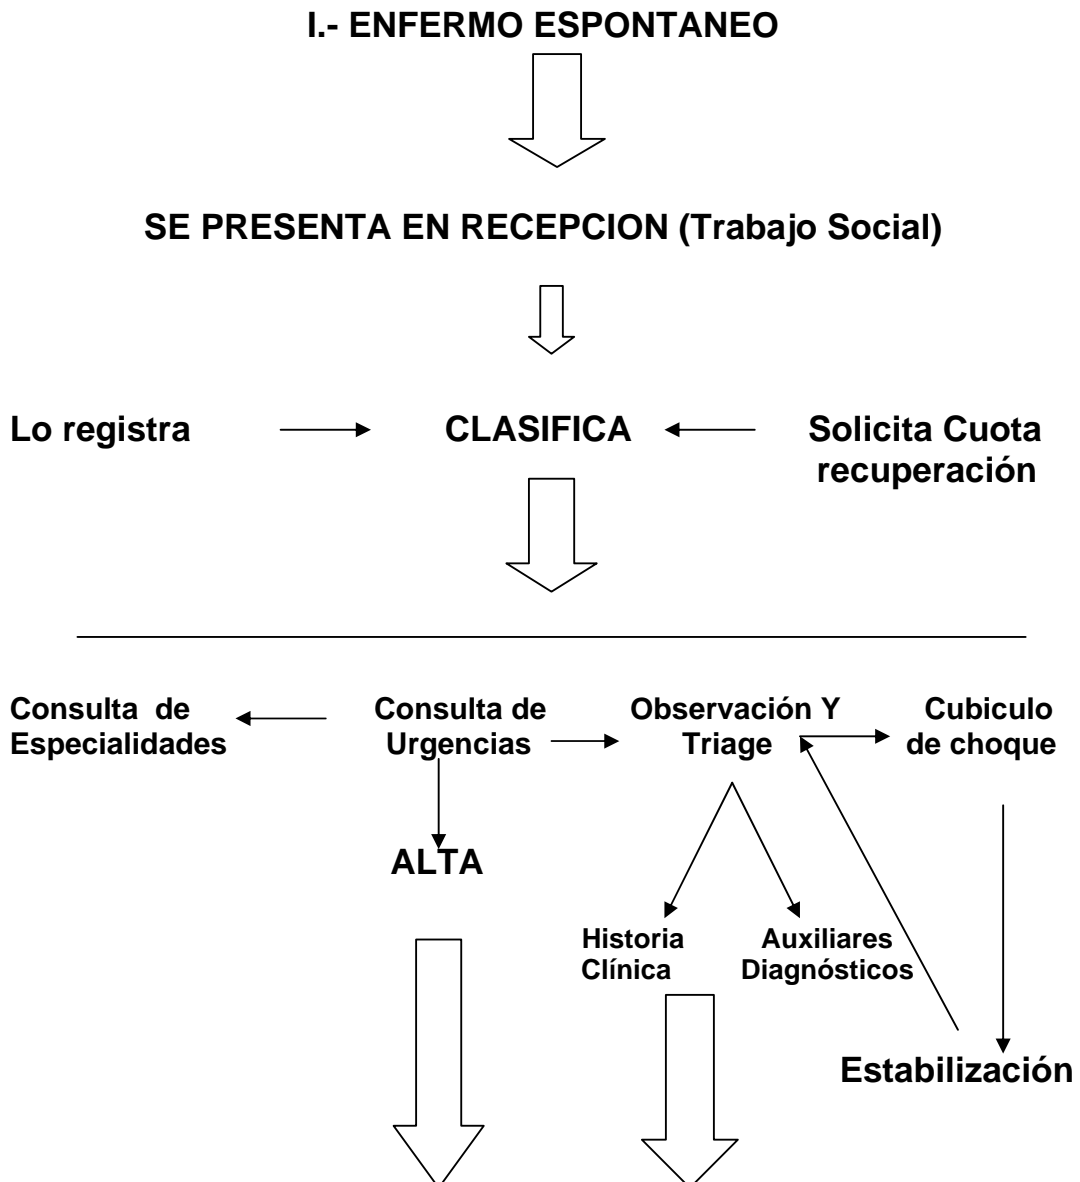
I.- ENFERMO ESPONTANEO

SE PRESENTA EN RECEPCION (Trabajo Social)

Lo registra

CLASIFICA

Solicita Cuota recuperación

Consulta de Especialidades

Consulta de Urgencias

Observación Y Triage

Cubiculo de choque

ALTA

Historia Clínica

Auxiliares Diagnósticos

Estabilización